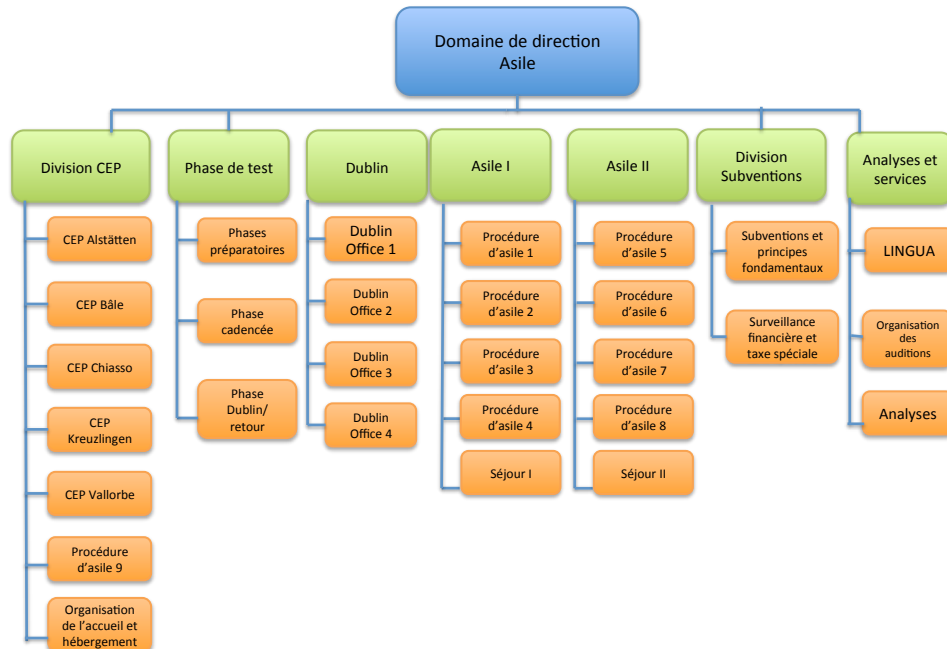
Domaine de direction Asile

Division CEP

CEP Alstätten

CEP Bâle

CEP Chiasso

CEP Kreuzlingen

CEP Vallorbe

Procédure d'asile 9

Organisation de l'accueil et hébergement

Phase de test

Phases préparatoires

Phase cadencée

Phase Dublin/ retour

Dublin

Dublin Office 1

Dublin Office 2

Dublin Office 3

Dublin Office 4

Asile I

Procédure d'asile 1

Procédure d'asile 2

Procédure d'asile 3

Procédure d'asile 4

Séjour I

Asile II

Procédure d'asile 5

Procédure d'asile 6

Procédure d'asile 7

Procédure d'asile 8

Séjour II

Division Subventions

Subventions et principes fondamentaux

Surveillance financière et taxe spéciale

Analyses et services

LINGUA

Organisation des auditions

Analyses